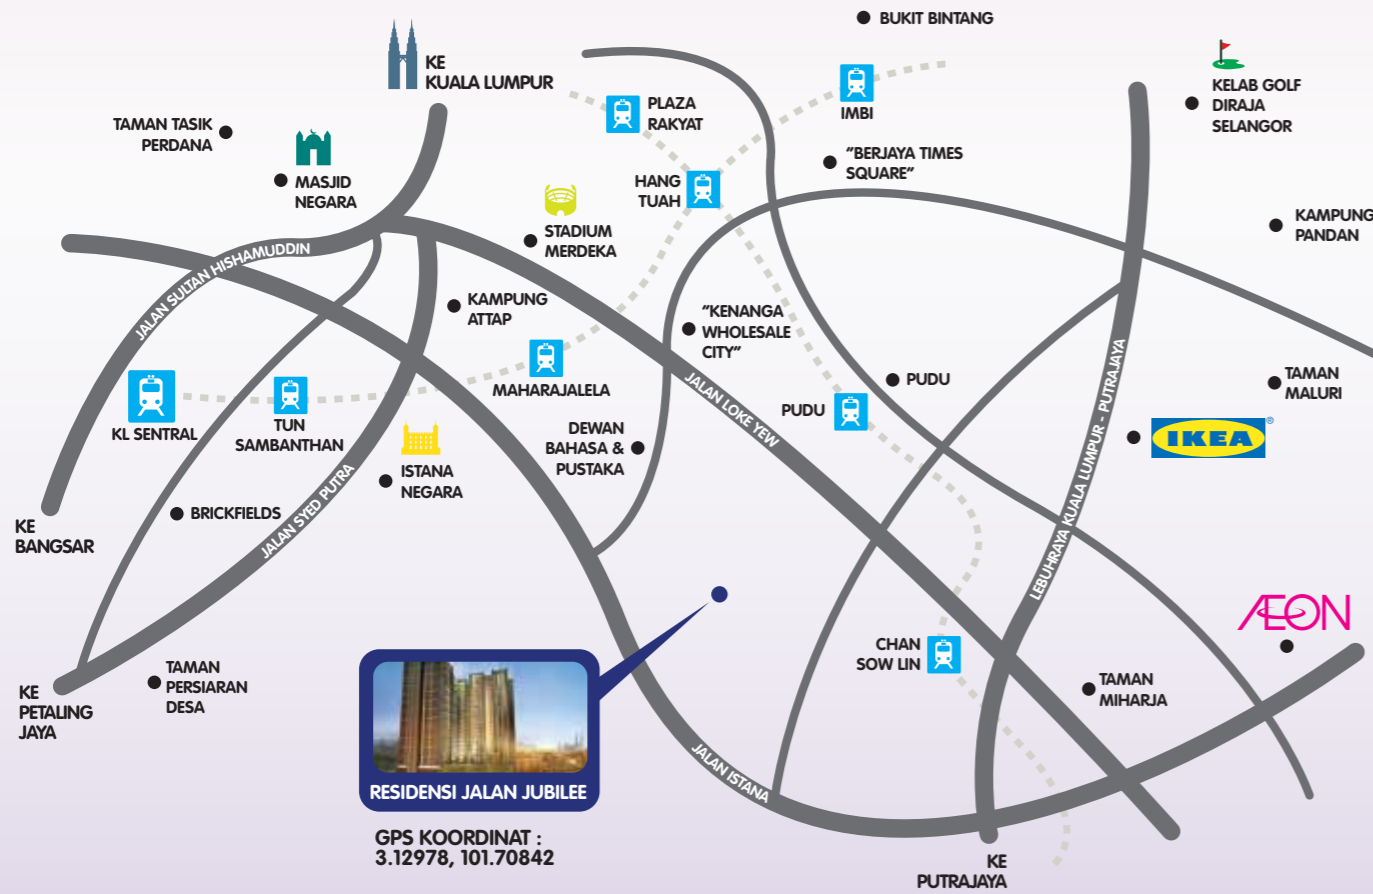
BUKIT BINTANG

KE KUALA LUMPUR

PLAZA RAKYAT

IMBI

KELAB GOLF DIRAJA SELANGOR

TAMAN TASIK PERDANA

MASJID NEGARA

HANG TUAH

"BERJAYA TIMES SQUARE"

KAMPUNG PANDAN

STADIUM MERDEKA

JALAN SULTAN HISHAMUDDIN

KAMPUNG ATTAP

"KENANGA WHOLESALE CITY"

MAHARAJALELA

PUDU

TAMAN MALURI

KL SENTRAL

TUN SAMBANTHAN

PUDU

JALAN LOKE YEW

DEWAN BAHASA & PUSTAKA

IKEA

ISTANA NEGARA

LEBUHRAYA KUALA LUMPUR - PUTRAJAYA

BRICKFIELDS

JALAN SYED PUTRA

KE BANGSAR

ÆON

CHAN SOW LIN

TAMAN PERSIARAN DESA

KE PETALING JAYA

TAMAN MIHARJA

JALAN ISTANA

RESIDENSI JALAN JUBILEE

GPS KOORDINAT :
3.12978, 101.70842

KE PUTRAJAYA